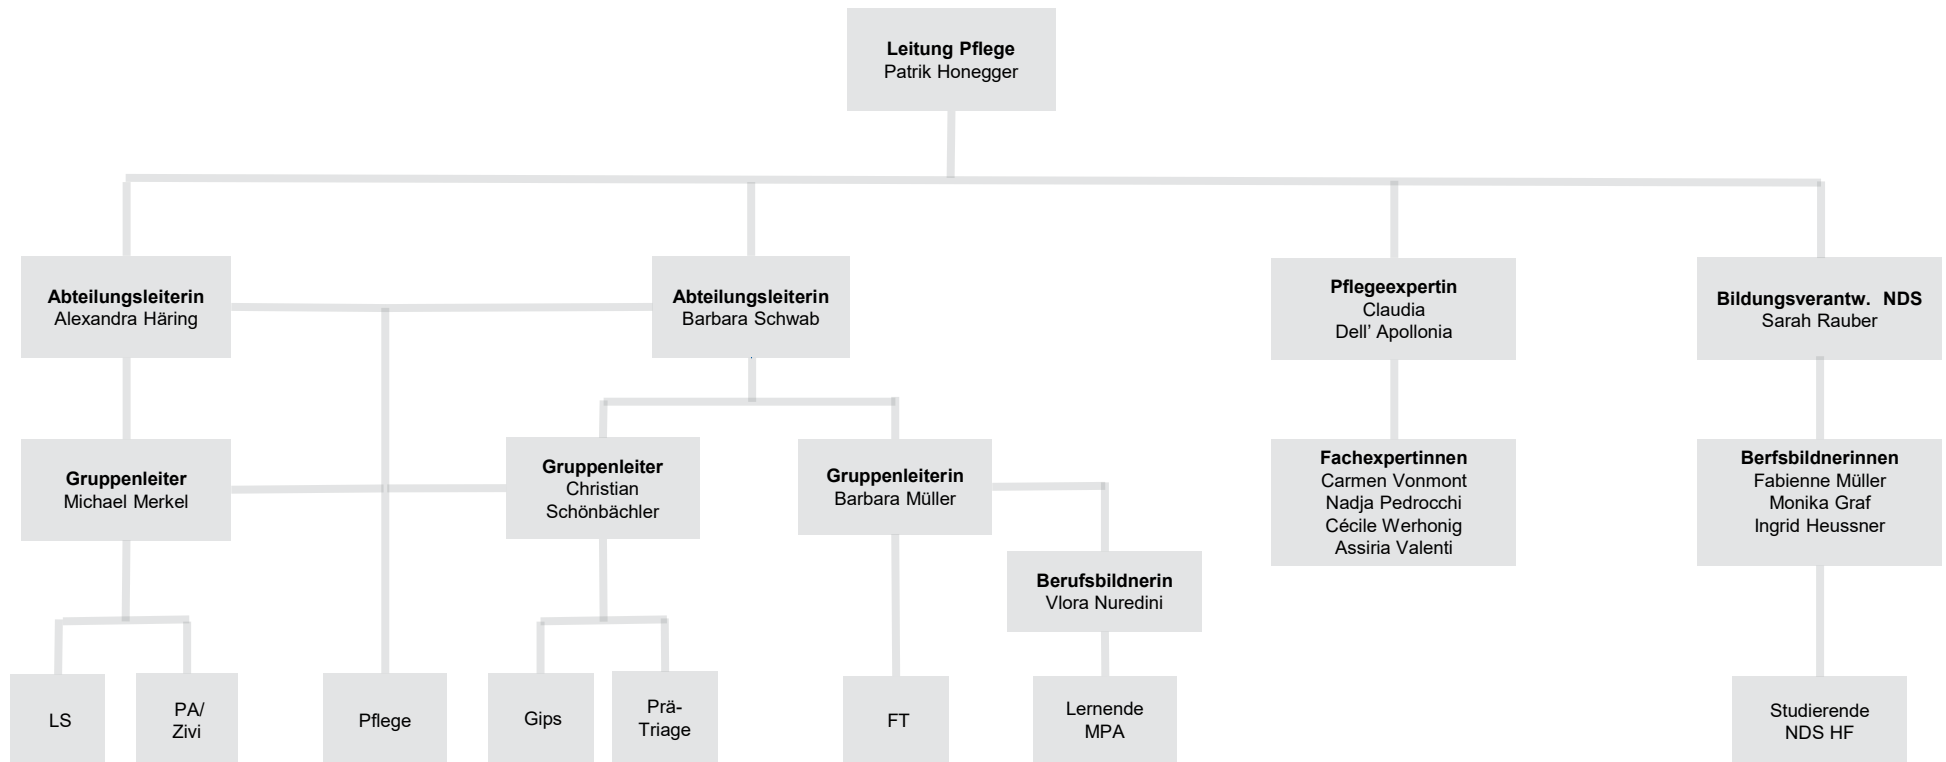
Leitung Pflege
Patrik Honegger

Abteilungsleiterin
Alexandra Häring

Abteilungsleiterin
Barbara Schwab

Pflegeexpertin
Claudia
Dell' Apollonia

Bildungsverantw. NDS
Sarah Rauber

Gruppenleiter
Michael Merkel

Gruppenleiter
Christian
Schönbächler

Gruppenleiterin
Barbara Müller

Fachexpertinnen
Carmen Vonmont
Nadja Pedrocchi
Cécile Werhonig
Assiria Valenti

Berfsbildnerinnen
Fabienne Müller
Monika Graf
Ingrid Heussner

Berufsbildnerin
Vlora Nuredini

LS

PA/
Zivi

Pflege

Gips

Prä-
Triage

FT

Lernende
MPA

Studierende
NDS HF